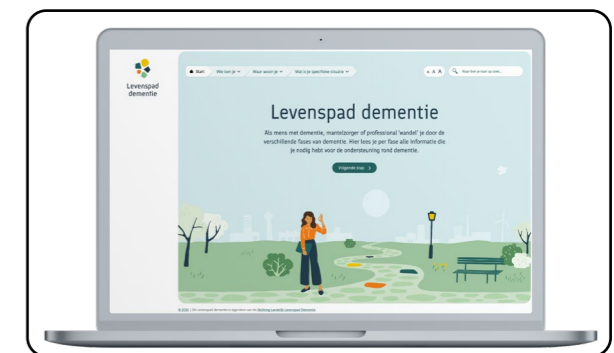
Levenspad dementie

Start Wie ben je Waar woon je Wat is je specifieke situatie

A A A Zoek hier je vraag

Levenspad dementie

Als mens met dementie, mantelzorger of professional 'wandel' je door de verschillende fases van dementie. Hier lees je per fase alle informatie die je nodig hebt voor de ondersteuning rond dementie.

Volgende stap >

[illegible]